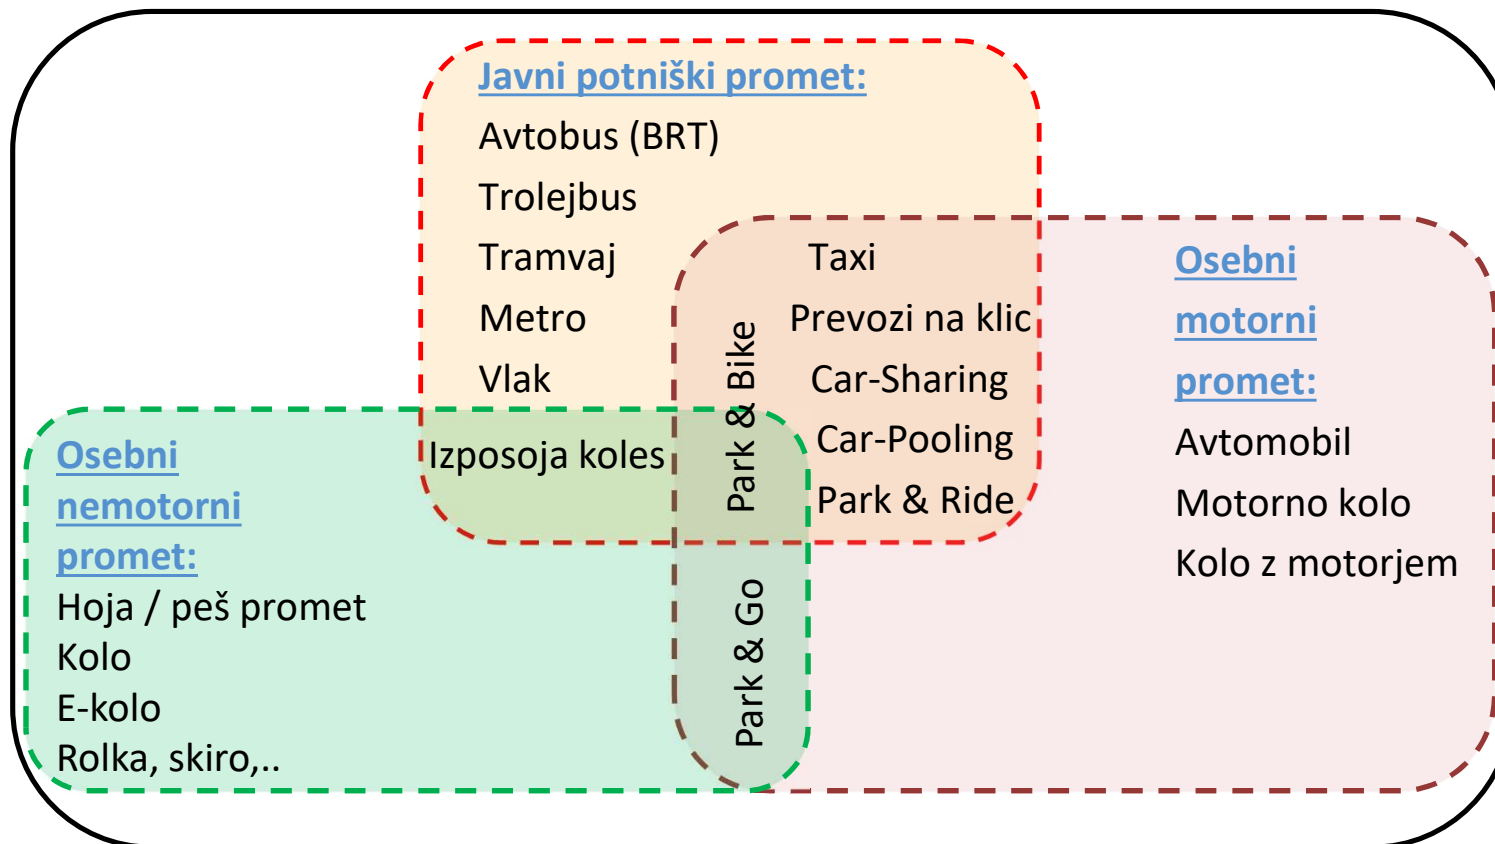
Javni potniški promet:
Avtobus (BRT)
Trolejbus
Tramvaj
Metro
Vlak

Taxi
Prevozi na klic
Car-Sharing
Car-Pooling
Park & Ride

Park & Bike

Osebni motorni promet:
Avtomobil
Motorno kolo
Kolo z motorjem

Izposoja koles

Osebni nemotorni promet:
Hoja / peš promet
Kolo
E-kolo
Rolka, skiro,..

Park & Go